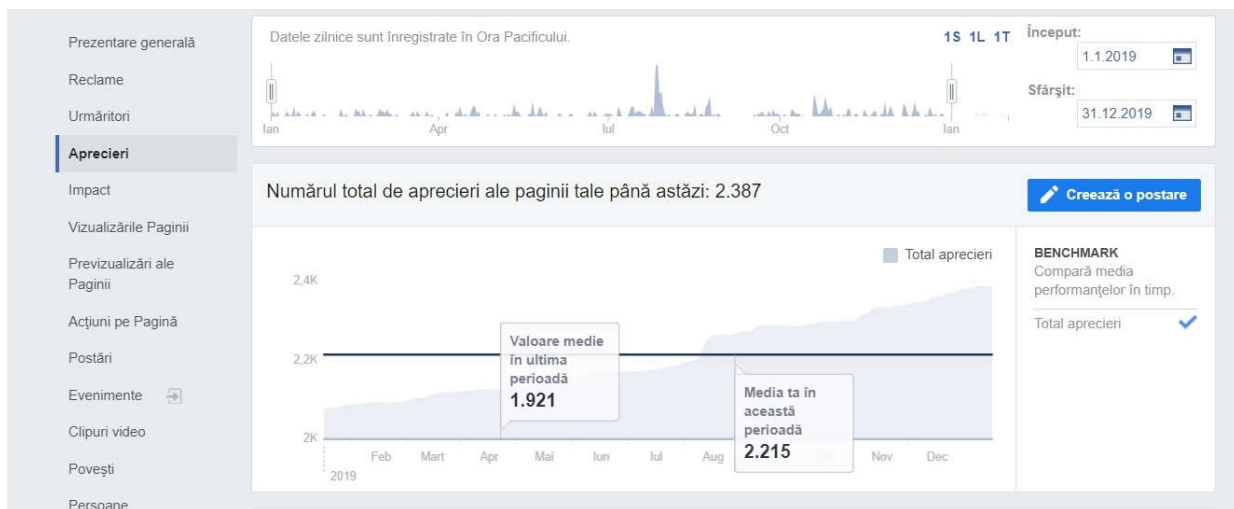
Prezentare generală
Reclame
Urmăritori
Aprecieri
Impact
Vizualizările Paginii
Previzualizări ale Paginii
Acțiuni pe Pagină
Postări
Evenimente
Clipuri video
Povești
Persoane

Datele zilnice sunt înregistrate în Ora Pacificului.
1S 1L 1T
Început:
1.1.2019
Sfârșit:
31.12.2019
Ian Apr Iul Oct Ian

Numărul total de aprecieri ale paginii tale până astăzi: 2.387
Creează o postare

Total aprecieri
2,4K
2,2K
2K
Valoare medie în ultima perioadă
1.921
Media ta în această perioadă
2.215
Feb Mart Apr Mai Iun Iul Aug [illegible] Nov Dec
2019

BENCHMARK
Compară media performanțelor în timp.
Total aprecieri